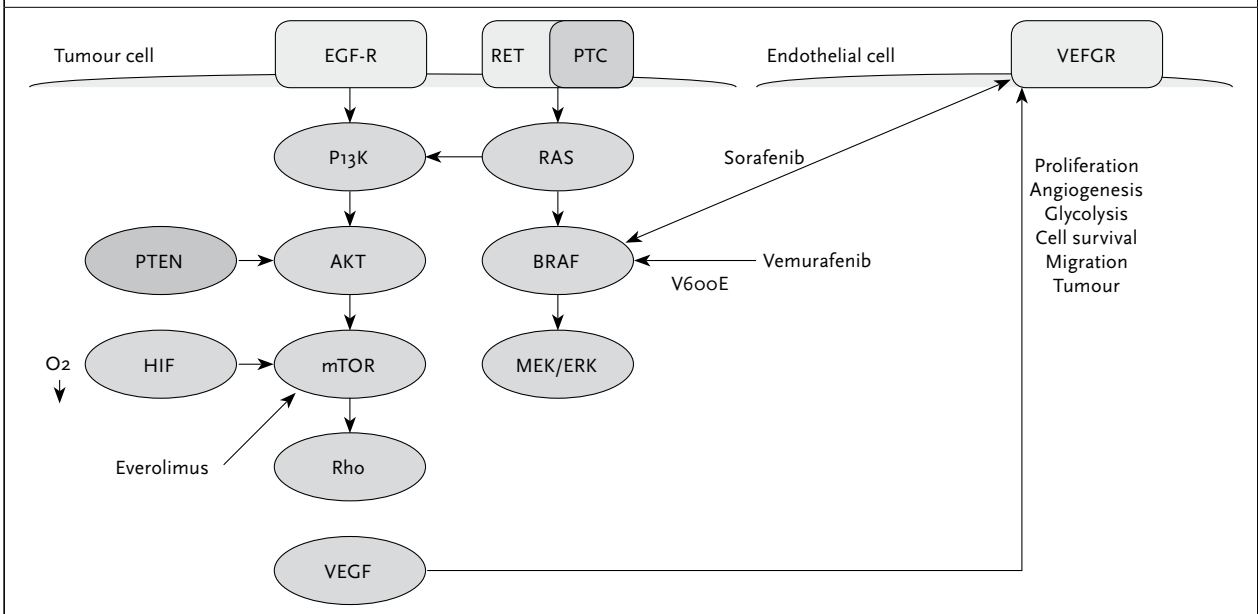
Tumour cell
EGF-R
RET
PTC
Endothelial cell
VEFGR
P13K
RAS
Sorafenib
Proliferation
Angiogenesis
Glycolysis
Cell survival
Migration
Tumour
PTEN
AKT
BRAF
Vemurafenib
V600E
O2
HIF
mTOR
MEK/ERK
Everolimus
Rho
VEGF